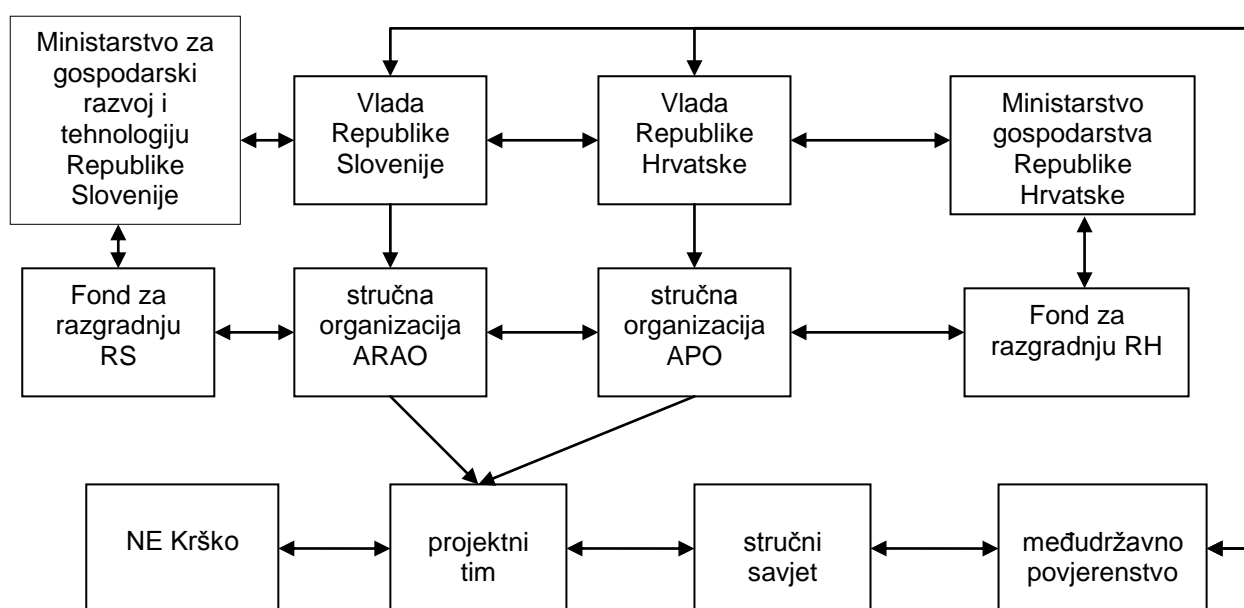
Ministarstvo za gospodarski razvoj i tehnologiju Republike Slovenije

Vlada Republike Slovenije

Vlada Republike Hrvatske

Ministarstvo gospodarstva Republike Hrvatske

Fond za razgradnju RS

stručna organizacija ARAO

stručna organizacija APO

Fond za razgradnju RH

NE Krško

projektni tim

stručni savjet

međudržavno povjerenstvo